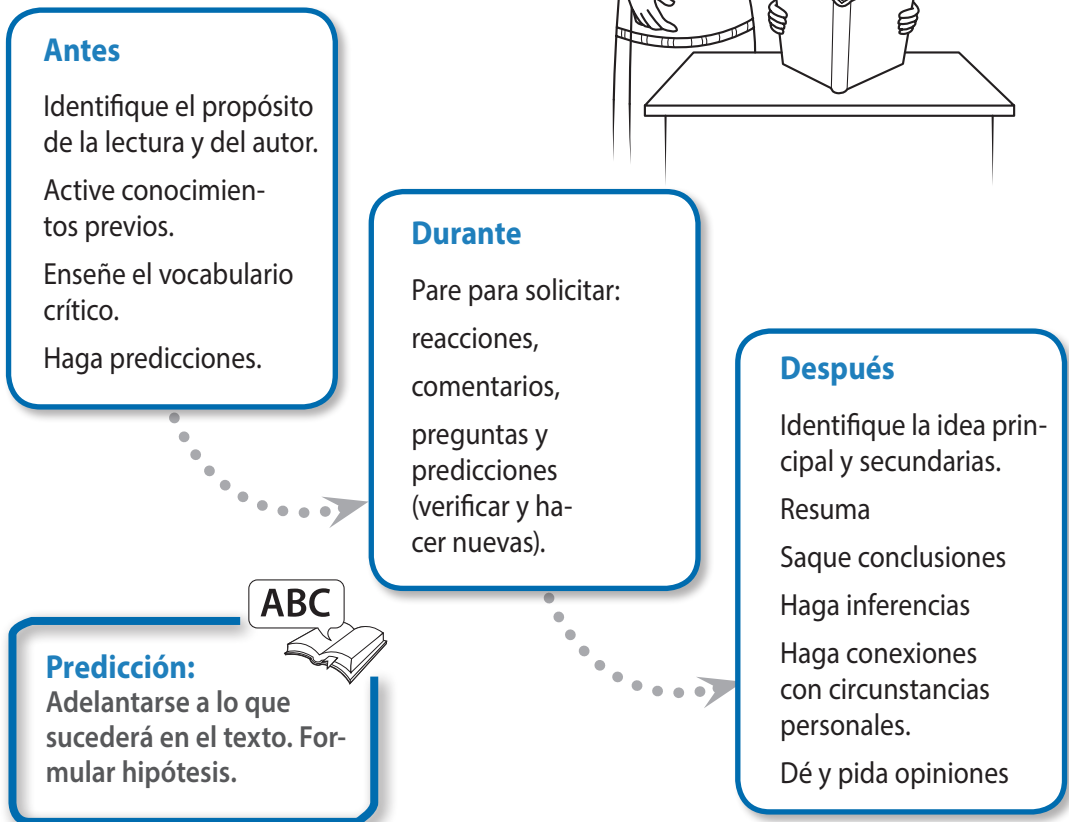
Antes

Identifique el propósito de la lectura y del autor.

Active conocimientos previos.

Enseñe el vocabulario crítico.

Haga predicciones.

Durante

Pare para solicitar:

reacciones,

comentarios,

preguntas y predicciones (verificar y hacer nuevas).

Después

Identifique la idea principal y secundarias.

Resuma

Saque conclusiones

Haga inferencias

Haga conexiones con circunstancias personales.

Dé y pida opiniones

ABC

Predicción:
Adelantarse a lo que sucederá en el texto. Formular hipótesis.